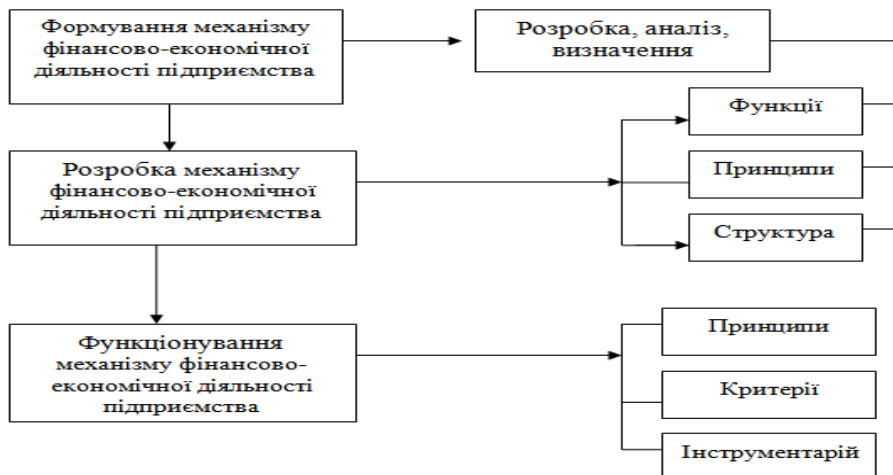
Формування механізму фінансово-економічної діяльності підприємства

Розробка, аналіз, визначення

Розробка механізму фінансово-економічної діяльності підприємства

Функції

Принципи

Структура

Функціонування механізму фінансово-економічної діяльності підприємства

Принципи

Критерії

Інструментарій